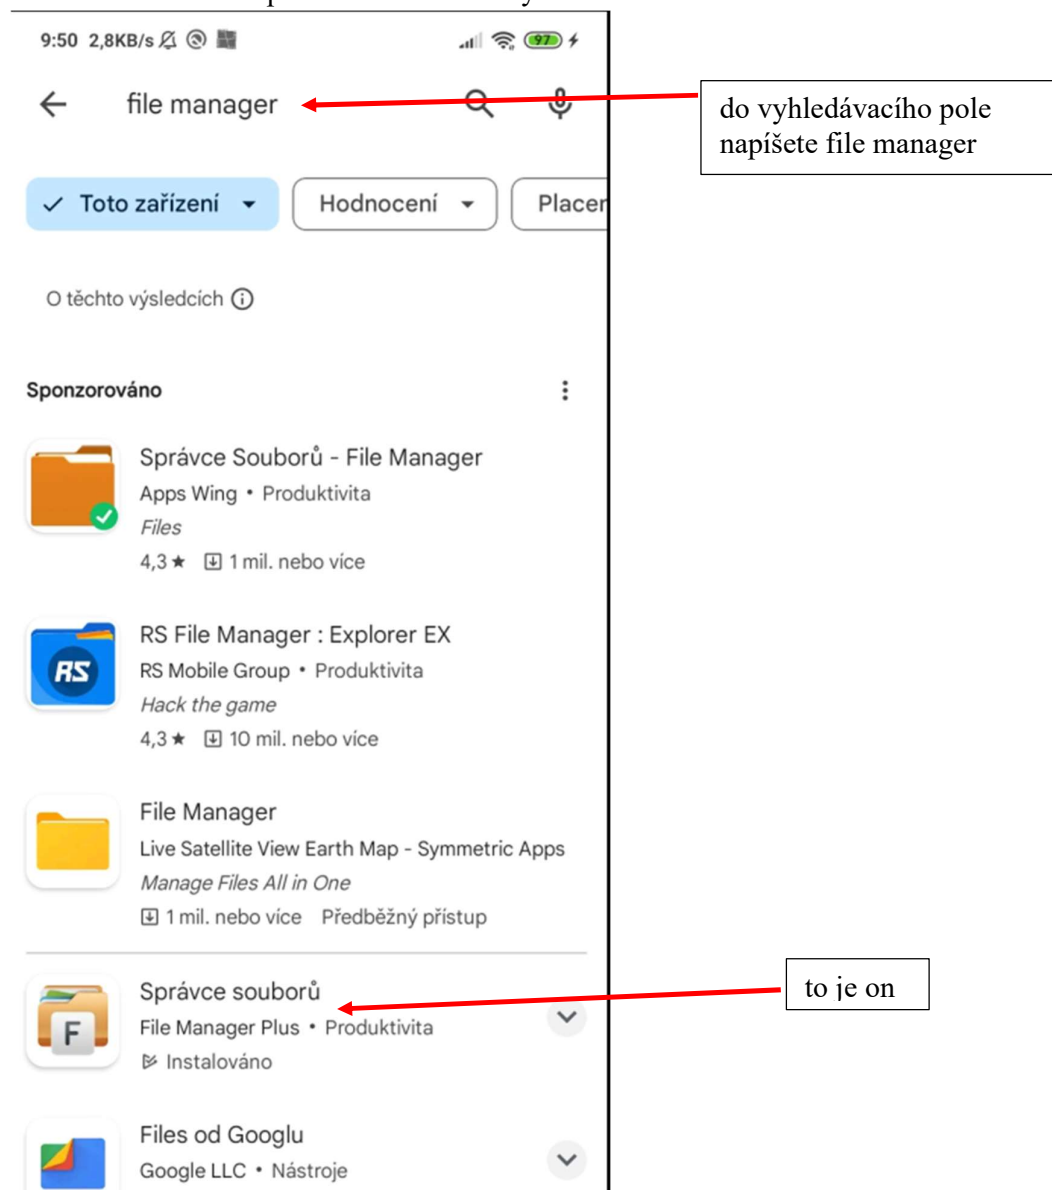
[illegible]

9:50 2,8KB/s 97

file manager

do vyhledávacího pole napíšete file manager

✓ Toto zařízení Hodnocení Placen

O těchto výsledcích

Sponzorováno

Správce Souborů - File Manager
Apps Wing • Produktivita
Files
4,3 ★ 1 mil. nebo více

RS File Manager : Explorer EX
RS Mobile Group • Produktivita
Hack the game
4,3 ★ 10 mil. nebo více

File Manager
Live Satellite View Earth Map - Symmetric Apps
Manage Files All in One
1 mil. nebo více Předběžný přístup

Správce souborů
File Manager Plus • Produktivita
Instalováno

to je on

Files od Googlu
Google LLC • Nástroje